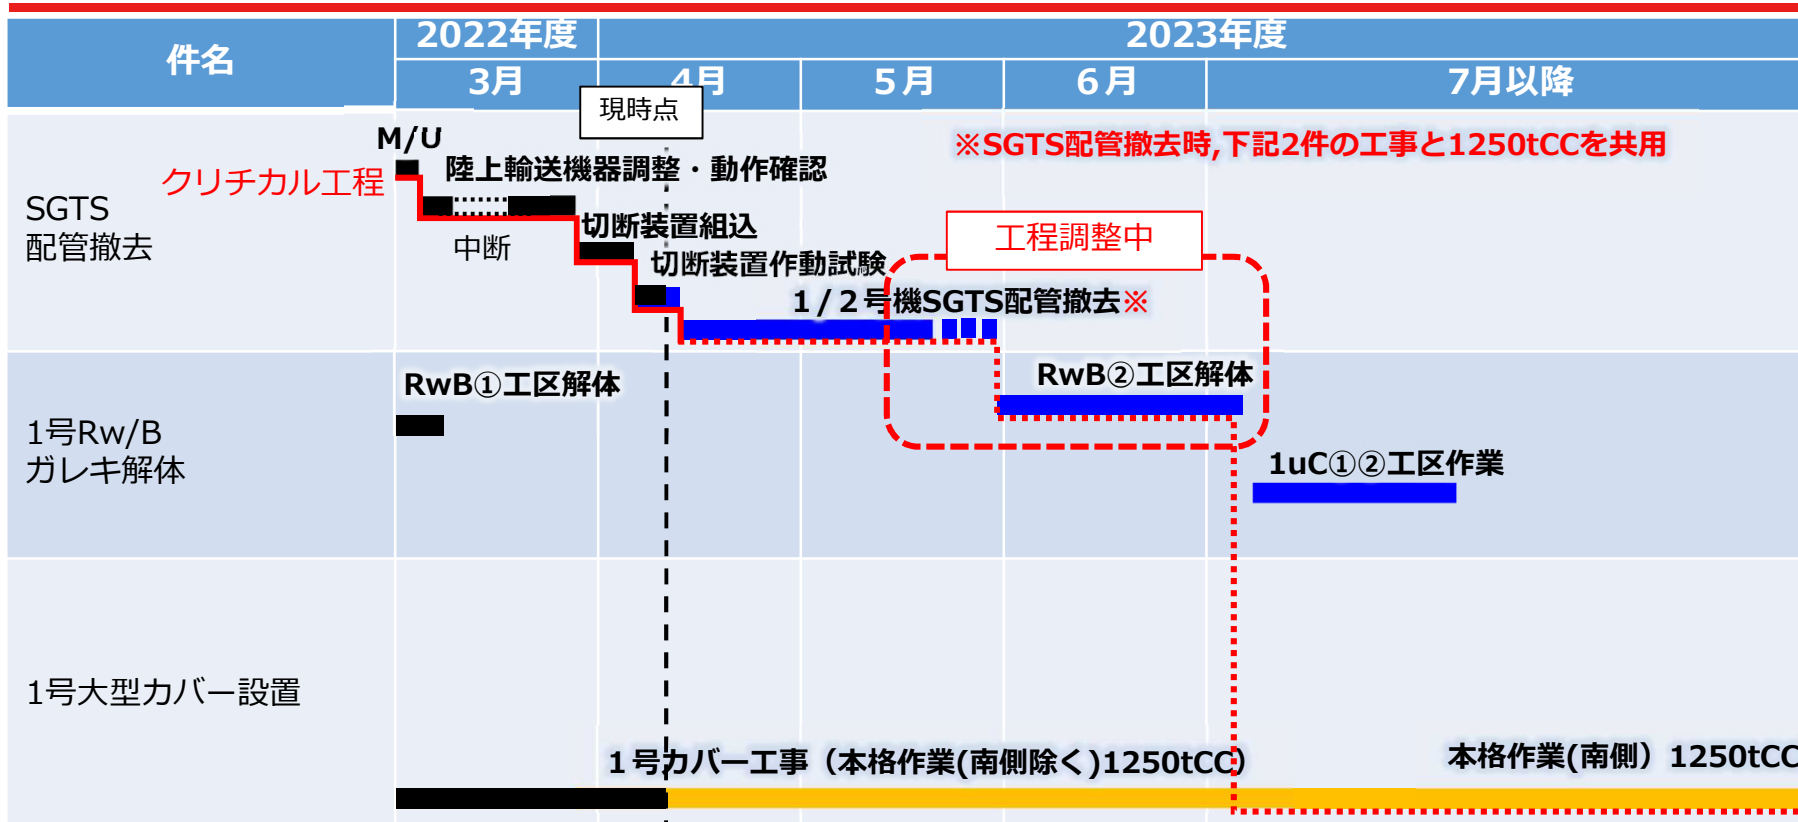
| 件名 | 2022年度 3月 | 2023年度 4月 | 5月 | 6月 | 7月以降 |
|---|---|---|---|---|---|
| SGTS 配管撤去 | | | | | |
| 1号Rw/B ガレキ解体 | | | | | |
| 1号大型カバー設置 | | | | | |

現時点

M/U

クリチカル工程

陸上輸送機器調整・動作確認

中断

切断装置組込

切断装置作動試験

1/2号機SGTS配管撤去※

※SGTS配管撤去時,下記2件の工事と1250tCCを共用

工程調整中

RwB①工区解体

RwB②工区解体

1uC①②工区作業

1号カバー工事（本格作業(南側除く)1250tCC)

本格作業(南側）1250tCC